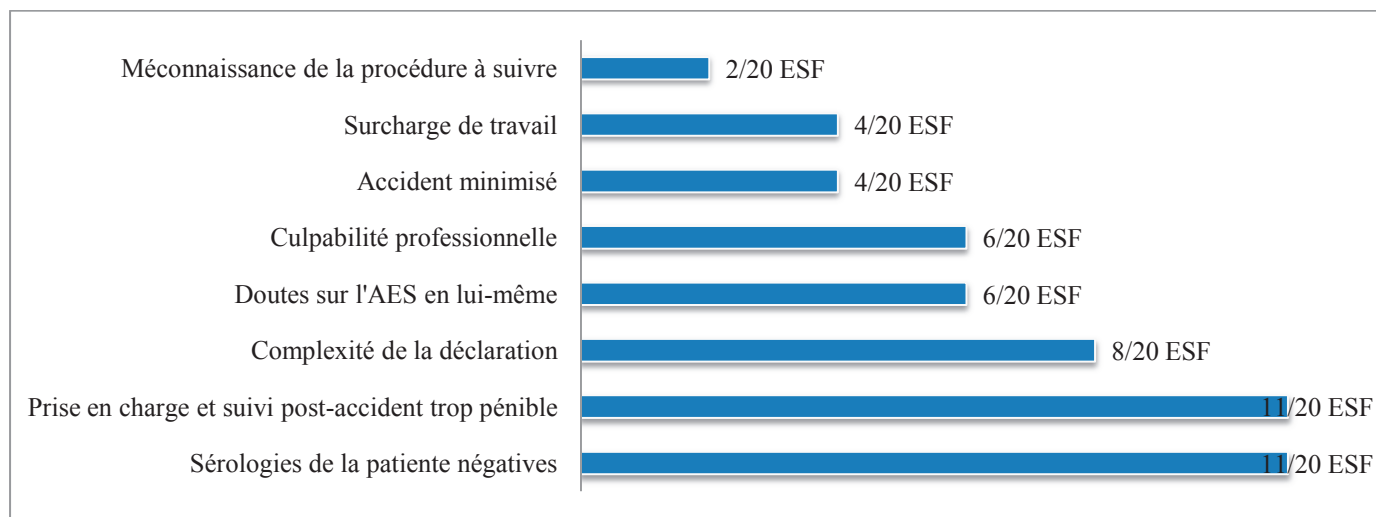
Méconnaissance de la procédure à suivre 2/20 ESF
Surcharge de travail 4/20 ESF
Accident minimisé 4/20 ESF
Culpabilité professionnelle 6/20 ESF
Doutes sur l'AES en lui-même 6/20 ESF
Complexité de la déclaration 8/20 ESF
Prise en charge et suivi post-accident trop pénible 11/20 ESF
Sérologies de la patiente négatives 11/20 ESF